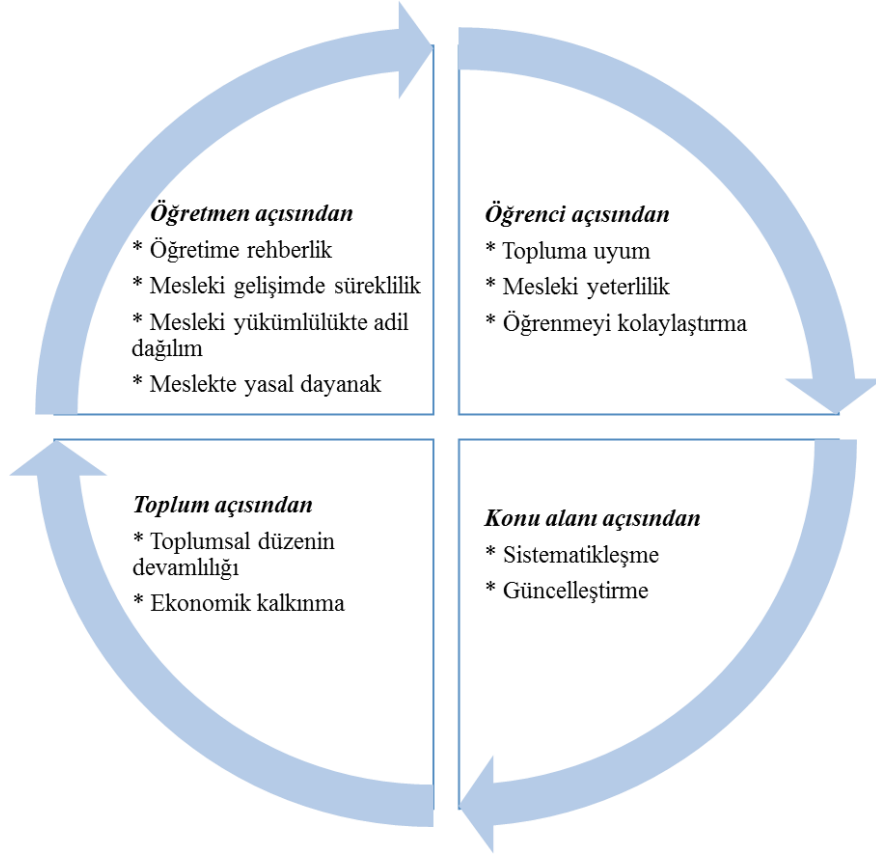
Öğretmen açısından
* Öğretime rehberlik
* Mesleki gelişimde süreklilik
* Mesleki yükümlülükte adil dağılım
* Meslekte yasal dayanak

Öğrenci açısından
* Topluma uyum
* Mesleki yeterlilik
* Öğrenmeyi kolaylaştırma

Toplum açısından
* Toplumsal düzenin devamlılığı
* Ekonomik kalkınma

Konu alanı açısından
* Sistematikleşme
* Güncelleştirme